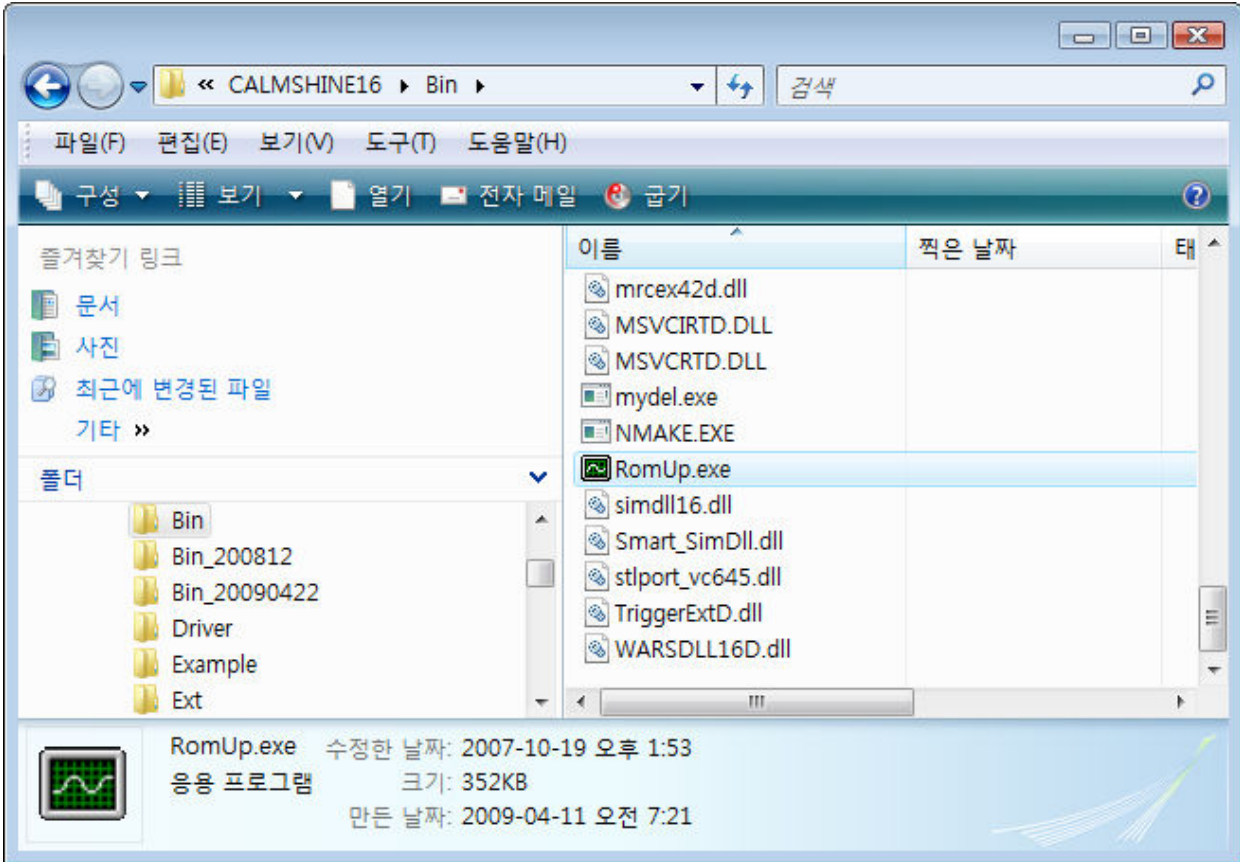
« CALMSHINE16 ▸ Bin ▸

검색

파일(F) 편집(E) 보기(V) 도구(T) 도움말(H)

구성 ▾ 보기 ▾ 열기 전자 메일 굽기

즐겨찾기 링크

문서

사진

최근에 변경된 파일

기타 »

폴더

Bin

Bin_200812

Bin_20090422

Driver

Example

Ext

| 이름 | 찍은 날짜 | 태 |
|---|---|---|
| mrcex42d.dll | | |
| MSVCIRTD.DLL | | |
| MSVCRTD.DLL | | |
| mydel.exe | | |
| NMAKE.EXE | | |
| RomUp.exe | | |
| simdll16.dll | | |
| Smart_SimDll.dll | | |
| stlport_vc645.dll | | |
| TriggerExtD.dll | | |
| WARSDLL16D.dll | | |

RomUp.exe 수정한 날짜: 2007-10-19 오후 1:53
응용 프로그램 크기: 352KB
만든 날짜: 2009-04-11 오전 7:21